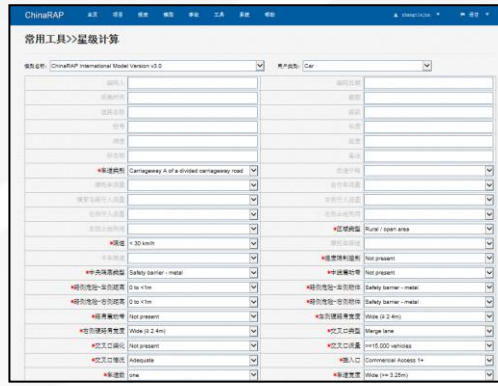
ChinaRAP

常用工具>>星级计算

模型名称: ChinaRAP International Model Version v3.0

用户类型: Car

*车道类型 Carriageway A of a divided carriageway road

*区域类型 Rural / open area

*限速 < 30 km/h

*道路照明 Not present

*中央隔离类型 Safety barrier - metal

*路面标线 Not present

*路侧危险-左侧距离 0 to <1m

*路侧危险-左侧物体 Safety barrier - metal

*路侧危险-右侧距离 0 to <1m

*路侧危险-右侧物体 Safety barrier - metal

*路肩振动带 Not present

*左侧硬路肩宽度 Wide (≥ 2.4m)

*右侧硬路肩宽度 Wide (≥ 2.4m)

*交叉口类型 Merge lane

*交叉口渠化 Not present

*交叉口流量 >=15,000 vehicles

*交叉口视距 Adequate

*出入口 Commercial Access 1+

*车道数 one

*车道宽度 Wide (>= 3.25m)